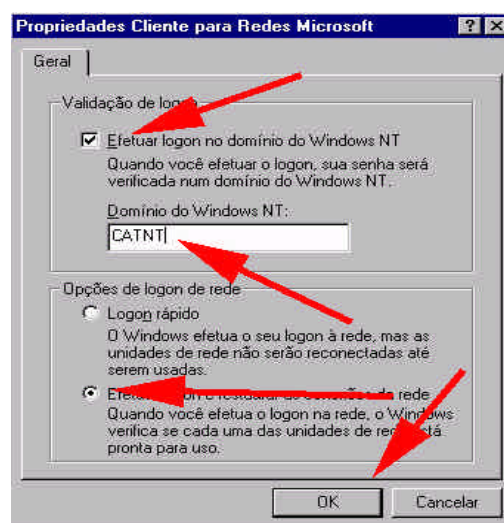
Propriedades Cliente para Redes Microsoft

?

X

Geral

Validação de log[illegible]

Efetuar logon no domínio do Windows NT

Quando você efetuar o logon, sua senha será verificada num domínio do Windows NT.

Domínio do Windows NT:

CATNT

Opções de logon de rede

Logon rápido

O Windows efetua o seu logon à rede, mas as unidades de rede não serão reconectadas até serem usadas.

Efet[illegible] rede

Quando você efetua o logon na rede, o Windows verifica se cada uma das unidades de re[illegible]stá pronta para uso.

OK

Cancelar